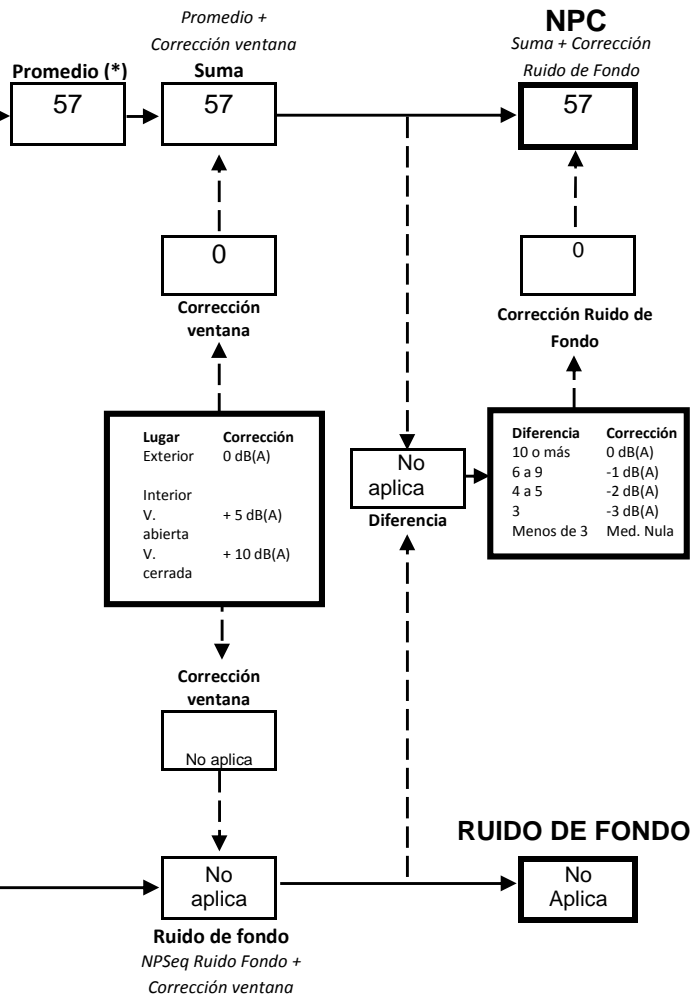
Promedio + Corrección ventana

NPC
Suma + Corrección Ruido de Fondo

Promedio (*)
57

Suma
57

57

0
Corrección ventana

0
Corrección Ruido de Fondo

| Lugar | Corrección |
|---|---|
| Exterior | 0 dB(A) |
| Interior | |
| V. abierta | + 5 dB(A) |
| V. cerrada | + 10 dB(A) |

No aplica
Diferencia

| Diferencia | Corrección |
|---|---|
| 10 o más | 0 dB(A) |
| 6 a 9 | -1 dB(A) |
| 4 a 5 | -2 dB(A) |
| 3 | -3 dB(A) |
| Menos de 3 | Med. Nula |

Corrección ventana
No aplica

RUIDO DE FONDO

No aplica
Ruido de fondo
NPSeq Ruido Fondo + Corrección ventana

No Aplica